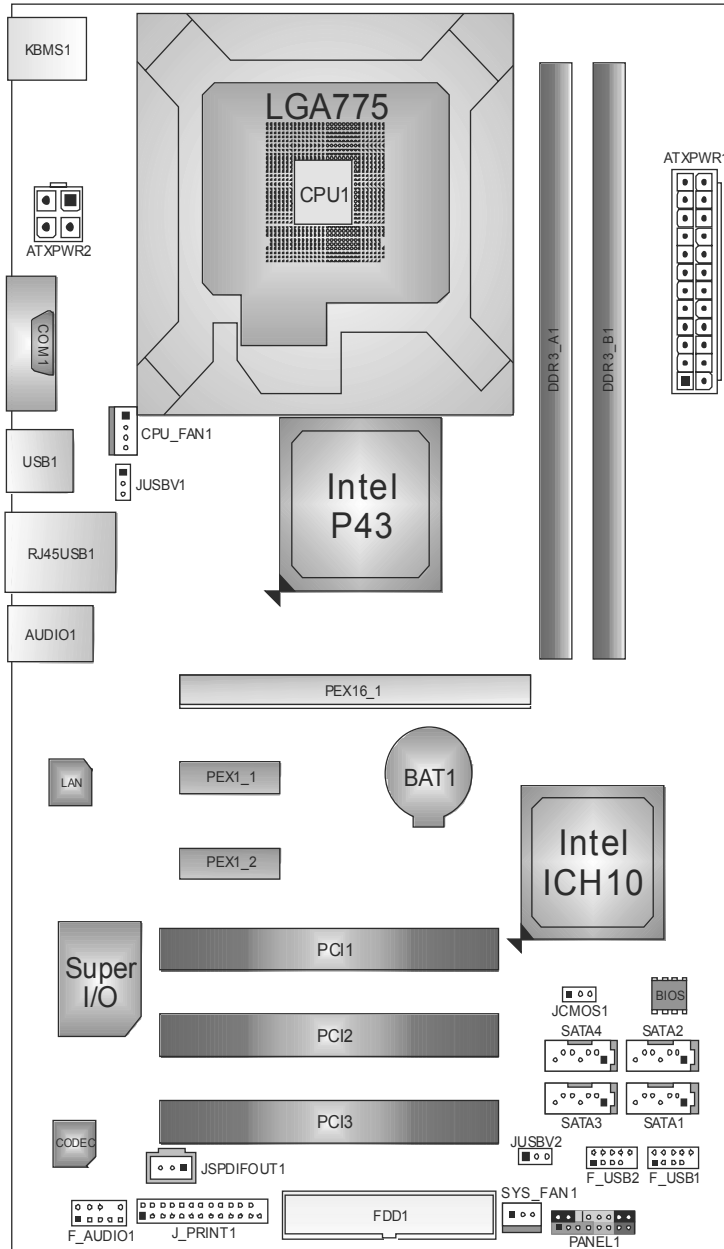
KBMS1

LGA775

CPU1

ATXPWR2

ATXPWR1

COM1

DDR3_A1

DDR3_B1

CPU_FAN1

USB1

JUSBV1

Intel P43

RJ45USB1

AUDIO1

PEX16_1

LAN

PEX1_1

BAT1

PEX1_2

Intel ICH10

Super I/O

PCI1

JCMOS1

BIOS

SATA4

SATA2

PCI2

PCI3

SATA3

SATA1

CODEC

JUSBV2

JSPDIFOUT1

F_USB2

F_USB1

SYS_FAN1

F_AUDIO1

J_PRINT1

FDD1

PANEL1